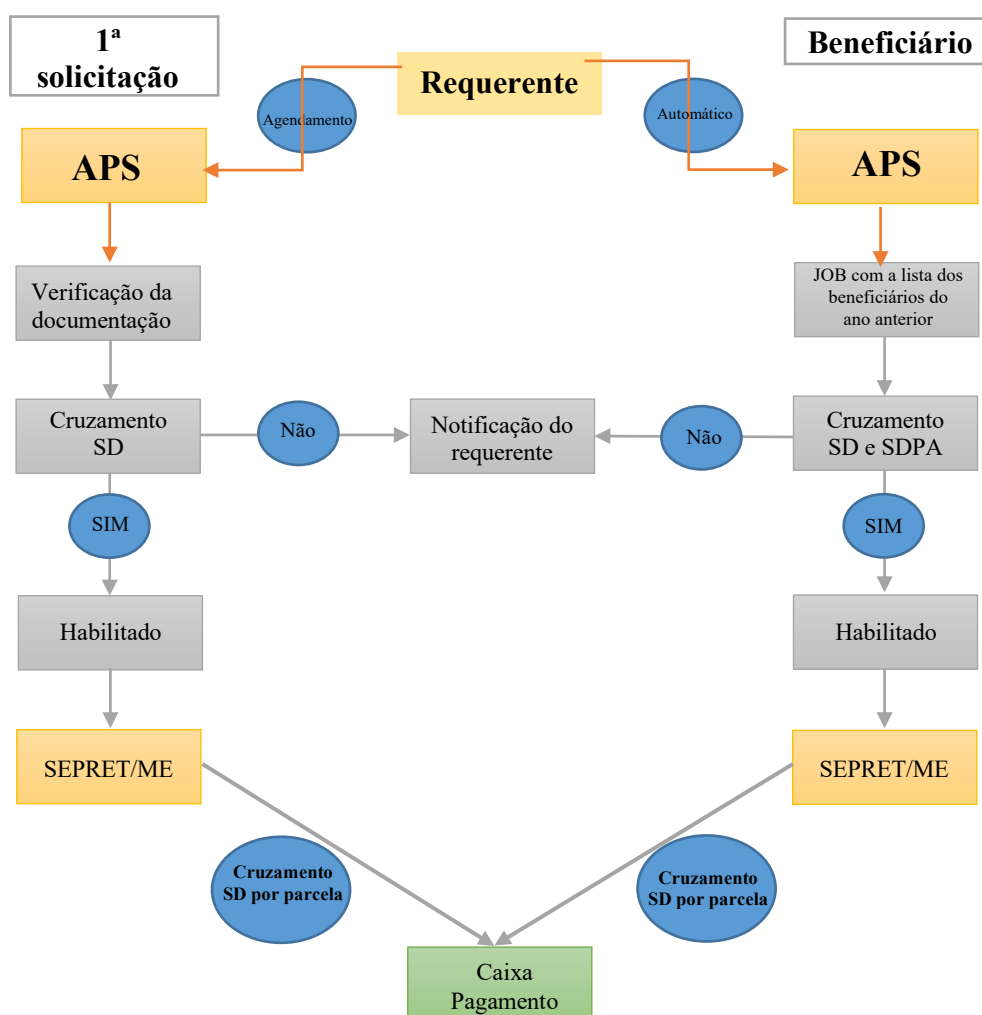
1ª solicitação

Beneficiário

Requerente

Agendamento

Automático

APS

APS

Verificação da documentação

JOB com a lista dos beneficiários do ano anterior

Cruzamento SD

Não

Notificação do requerente

Não

Cruzamento SD e SDPA

SIM

SIM

Habilitado

Habilitado

SEPRET/ME

SEPRET/ME

Cruzamento SD por parcela

Cruzamento SD por parcela

Caixa Pagamento